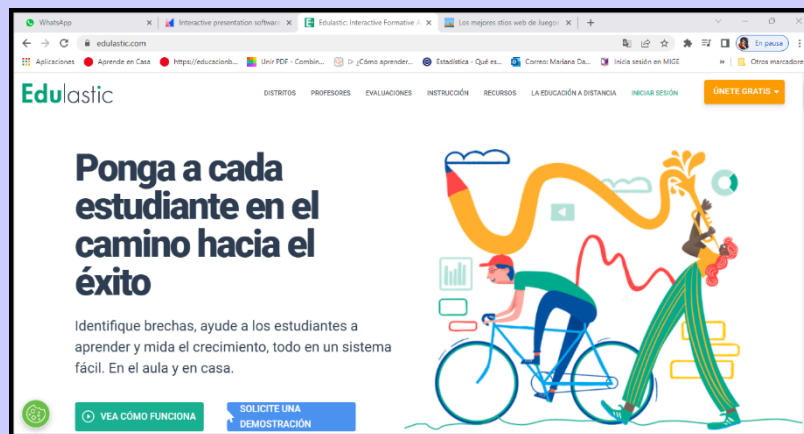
WhatsApp × | Interactive presentation software × | Edulastic: Interactive Formative A × | Los mejores sitios web de juegos × | +

edulastic.com

En pausa

Aplicaciones | Aprende en Casa | https://educacionb... | Unir PDF - Combin... | D ¿Cómo aprender... | Estadística - Qué es... | Correo: Mariana Da... | Inicia sesión en MIGE | » | Otros marcadores

Edulastic

DISTRITOS PROFESORES EVALUACIONES INSTRUCCIÓN RECURSOS LA EDUCACIÓN A DISTANCIA INICIAR SESIÓN ÚNETE GRATIS

Ponga a cada estudiante en el camino hacia el éxito

Identifique brechas, ayude a los estudiantes a aprender y mida el crecimiento, todo en un sistema fácil. En el aula y en casa.

VEA CÓMO FUNCIONA

SOLICITE UNA DEMOSTRACIÓN